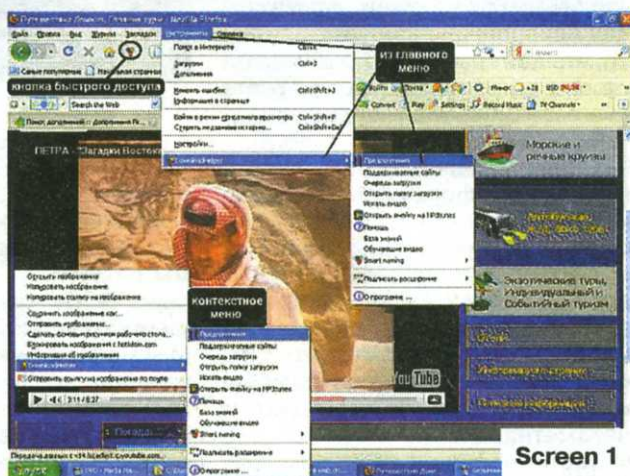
Путешествие Домой. Главная туры - Mozilla Firefox
Файл Правка Вид Журнал Закладки Инструменты Справка
Поиск в Интернете Ctrl+K
Загрузки Ctrl+J
Дополнения
Изменить ошибки Ctrl+Shift+J
Информация о странице
Войти в режим приватного просмотра Ctrl+Shift+P
Стереть недавнюю историю... Ctrl+Shift+Del
Настройки...
из главного меню
кнопка быстрого доступа
Самые популярные
Search the Web
ПЕТРА - Загадки Востока
Морские и речные круизы
Экзотические туры, Индивидуальный и Событийный туризм
Предпочтения
Поддерживаемые сайты
Очередь загрузки
Открыть папку загрузки
Искать видео
Открыть ячейку на MP3tunes
Помощь
База знаний
Обучающее видео
Smart naming
Подписать расширение
О программе...
Открыть изображение
Копировать изображение
Копировать ссылку на изображение
Сохранить изображение как...
Отправить изображение...
Сделать фоновым рисунком рабочего стола...
Информация об изображении
контекстное меню
Предпочтения
Поддерживаемые сайты
Очередь загрузки
Открыть папку загрузки
Искать видео
Открыть ячейку на MP3tunes
Помощь
База знаний
Обучающее видео
Smart naming
Подписать расширение
О программе...
YouTube
2:11 / 8:27
Screen 1